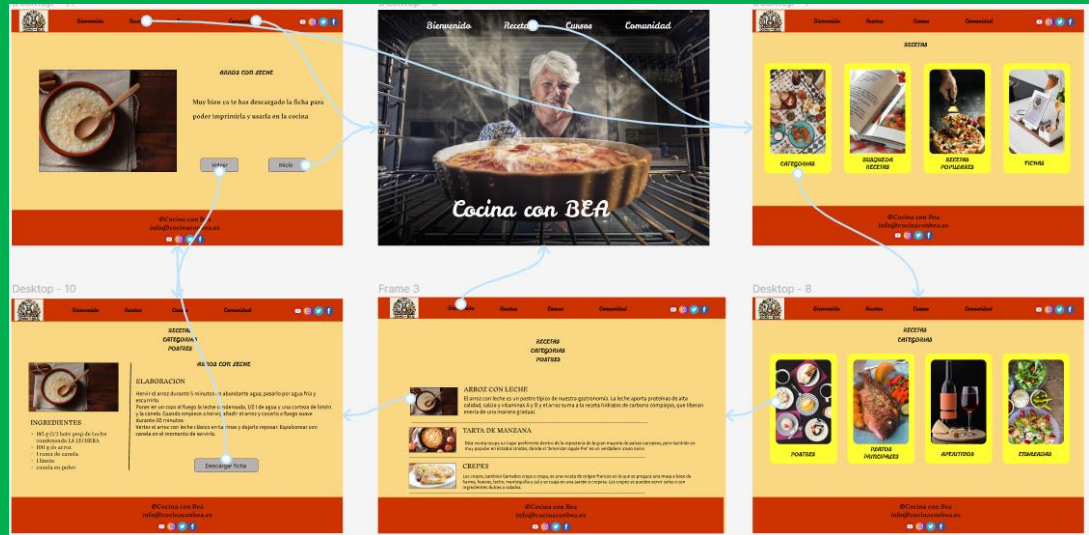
Bienvenido Recetas Cursos Comunidad

ARROZ CON LECHE

Muy bien ya te has descargado la ficha para poder imprimirla y usarla en la cocina

Volver

Inicio

©Cocina con Bea
info@cocinaconbea.es

Bienvenido Recetas Cursos Comunidad

Cocina con BEA

Bienvenido Recetas Cursos Comunidad

RECETAS

CATEGORIAS

BUSQUEDA RECETAS

RECETAS POPULARES

FICHAS

©Cocina con Bea
info@cocinaconbea.es

Desktop - 10

Bienvenido Recetas Cursos Comunidad

RECETAS
CATEGORIAS
POSTRES

ARROZ CON LECHE

ELABORACION

Hervir el arroz durante 5 minutos en abundante agua, pasarlo por agua fría y escurrirlo.
Poner en un cazo el bote de leche condensada, 1/2 l de agua y una corteza de limón y la canela. Cuando empiece a hervir, añadir el arroz y cocerlo a fuego suave durante 20 minutos.
Verter el arroz con leche clásico en tarrinas y dejarlo reposar. Espolvorear con canela en el momento de servirlo.

INGREDIENTES
- 1 bote grande de Leche condensada LA LECHERA
- 100 g de arroz
- 1 rama de canela
- 1 limón
- canela en polvo

Descargar ficha

©Cocina con Bea
info@cocinaconbea.es

Frame 3

Bienvenido Recetas Cursos Comunidad

RECETAS
CATEGORIAS
POSTRES

ARROZ CON LECHE
El arroz con leche es un postre típico de nuestra gastronomía. La leche aporta proteínas de alta calidad, calcio y vitaminas A y D y el arroz suma a la receta hidratos de carbono complejos, que liberan energía de una manera gradual.

TARTA DE MANZANA
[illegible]

CREPES
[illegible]

©Cocina con Bea
info@cocinaconbea.es

Desktop - 8

Bienvenido Recetas Cursos Comunidad

RECETAS
CATEGORIAS

POSTRES

PLATOS PRINCIPALES

APERITIVOS

ENSALADAS

©Cocina con Bea
info@cocinaconbea.es